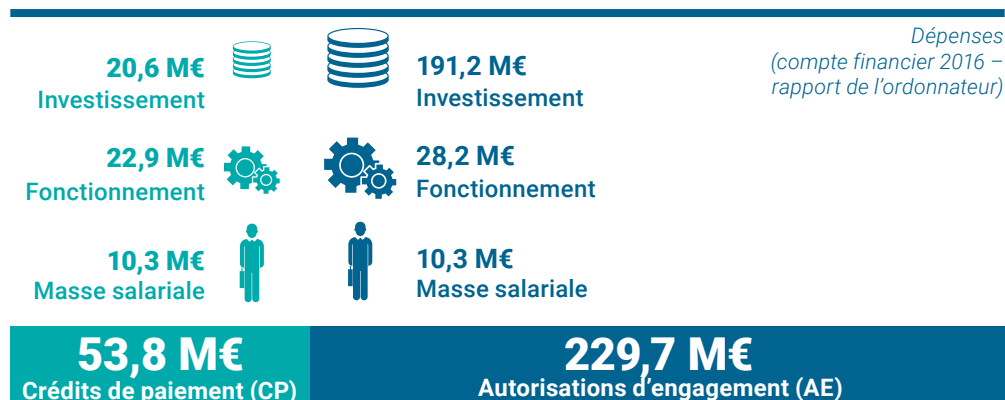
Dépenses
(compte financier 2016 – rapport de l'ordonnateur)

20,6 M€
Investissement

191,2 M€
Investissement

22,9 M€
Fonctionnement

28,2 M€
Fonctionnement

10,3 M€
Masse salariale

10,3 M€
Masse salariale

53,8 M€
Crédits de paiement (CP)

229,7 M€
Autorisations d'engagement (AE)